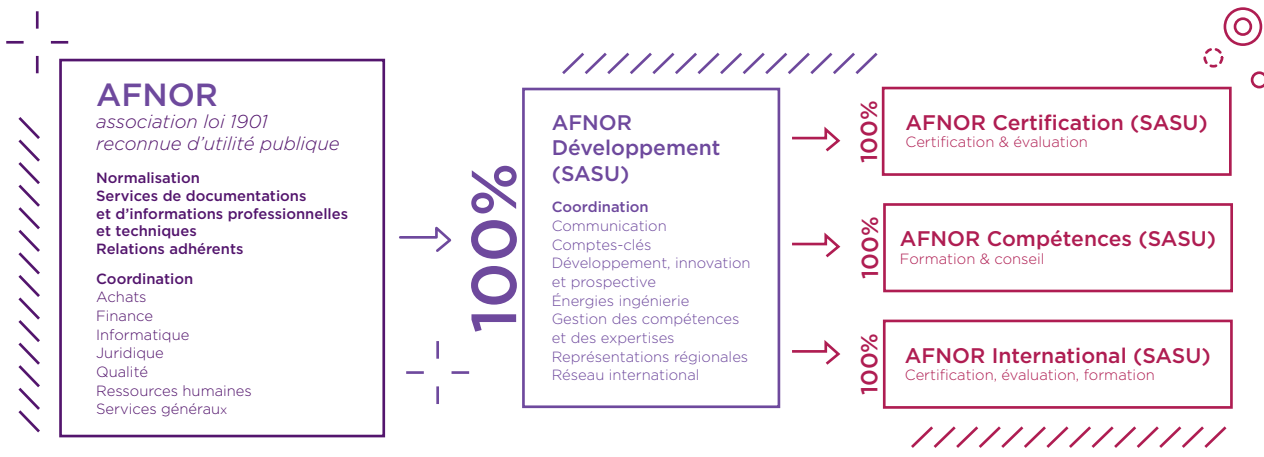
AFNOR
association loi 1901
reconnue d'utilité publique

Normalisation
Services de documentations et d'informations professionnelles et techniques
Relations adhérents

Coordination
Achats
Finance
Informatique
Juridique
Qualité
Ressources humaines
Services généraux

100%

AFNOR Développement (SASU)

Coordination
Communication
Comptes-clés
Développement, innovation et prospective
Énergies ingénierie
Gestion des compétences et des expertises
Représentations régionales
Réseau international

100%
AFNOR Certification (SASU)
Certification & évaluation

100%
AFNOR Compétences (SASU)
Formation & conseil

100%
AFNOR International (SASU)
Certification, évaluation, formation